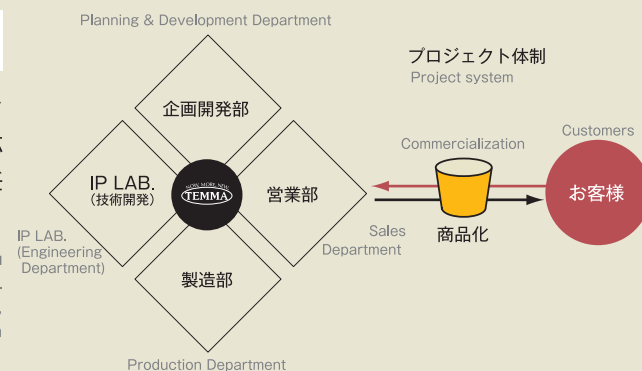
Planning & Development Department

プロジェクト体制
Project system

企画開発部

IP LAB.
(技術開発)

NOW MORE NOW
TEMMA

営業部

Commercialization

Customers

お客様

IP LAB.
(Engineering Department)

Sales Department

商品化

製造部

Production Department